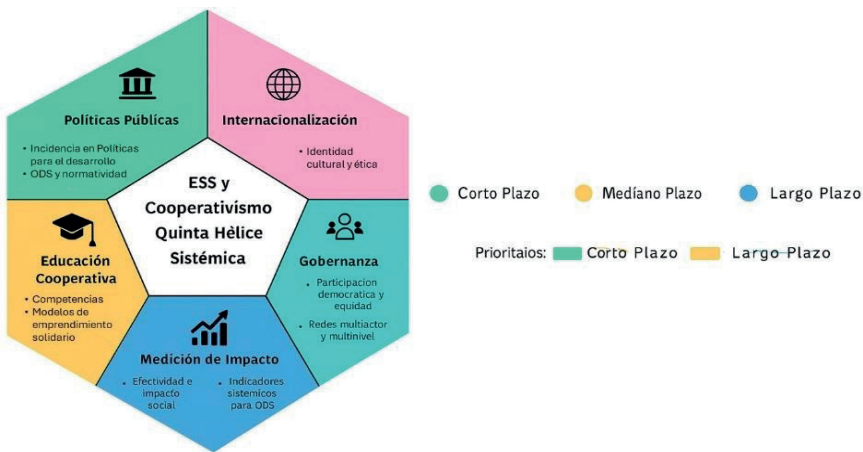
Políticas Públicas

• Incidencia en Políticas para el desarrollo
• ODS y normatividad

Internacionalización

• Identidad cultural y ética

ESS y Cooperativismo Quinta Hélice Sistémica

Educación Cooperativa

• Competencias
• Modelos de emprendimiento solidario

Gobernanza

• Participacion democratica y equidad
• Redes multiactor y multinivel

Medición de Impacto

• Efectividad e impacto social
• Indicadores sistemicos para ODS

Corto Plazo   Mediano Plazo   Largo Plazo

Prioritaios: Corto Plazo   Largo Plazo